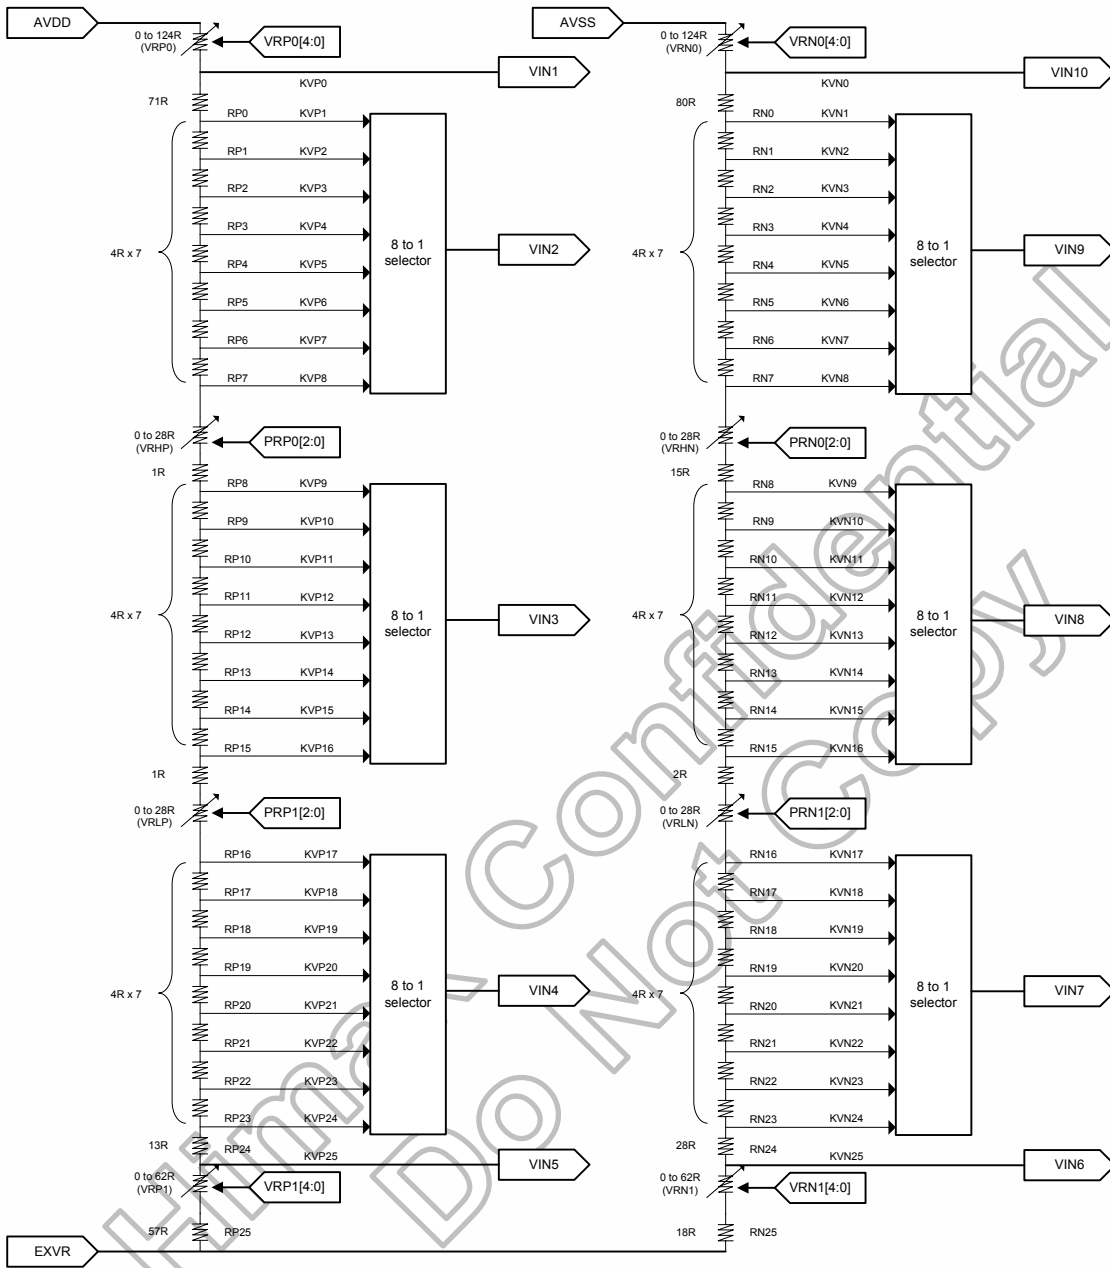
AVDD
0 to 124R (VRP0)
VRP0[4:0]
KVP0
VIN1
71R
RP0 KVP1
RP1 KVP2
RP2 KVP3
RP3 KVP4
4R x 7
8 to 1 selector
VIN2
RP4 KVP5
RP5 KVP6
RP6 KVP7
RP7 KVP8
0 to 28R (VRHP)
PRP0[2:0]
1R
RP8 KVP9
RP9 KVP10
RP10 KVP11
RP11 KVP12
4R x 7
8 to 1 selector
VIN3
RP12 KVP13
RP13 KVP14
RP14 KVP15
RP15 KVP16
1R
0 to 28R (VRLP)
PRP1[2:0]
RP16 KVP17
RP17 KVP18
RP18 KVP19
RP19 KVP20
4R x 7
8 to 1 selector
VIN4
RP20 KVP21
RP21 KVP22
RP22 KVP23
RP23 KVP24
13R
RP24 KVP25
VIN5
0 to 62R (VRP1)
VRP1[4:0]
57R
RP25
EXVR

AVSS
0 to 124R (VRN0)
VRN0[4:0]
KVN0
VIN10
80R
RN0 KVN1
RN1 KVN2
RN2 KVN3
RN3 KVN4
4R x 7
8 to 1 selector
VIN9
RN4 KVN5
RN5 KVN6
RN6 KVN7
RN7 KVN8
0 to 28R (VRHN)
PRN0[2:0]
15R
RN8 KVN9
RN9 KVN10
RN10 KVN11
RN11 KVN12
4R x 7
8 to 1 selector
VIN8
RN12 KVN13
RN13 KVN14
RN14 KVN15
RN15 KVN16
2R
0 to 28R (VRLN)
PRN1[2:0]
RN16 KVN17
RN17 KVN18
RN18 KVN19
RN19 KVN20
4R x 7
8 to 1 selector
VIN7
RN20 KVN21
RN21 KVN22
RN22 KVN23
RN23 KVN24
28R
RN24
KVN25
VIN6
0 to 62R (VRN1)
VRN1[4:0]
18R
RN25

Himax Confidential
Do Not Copy